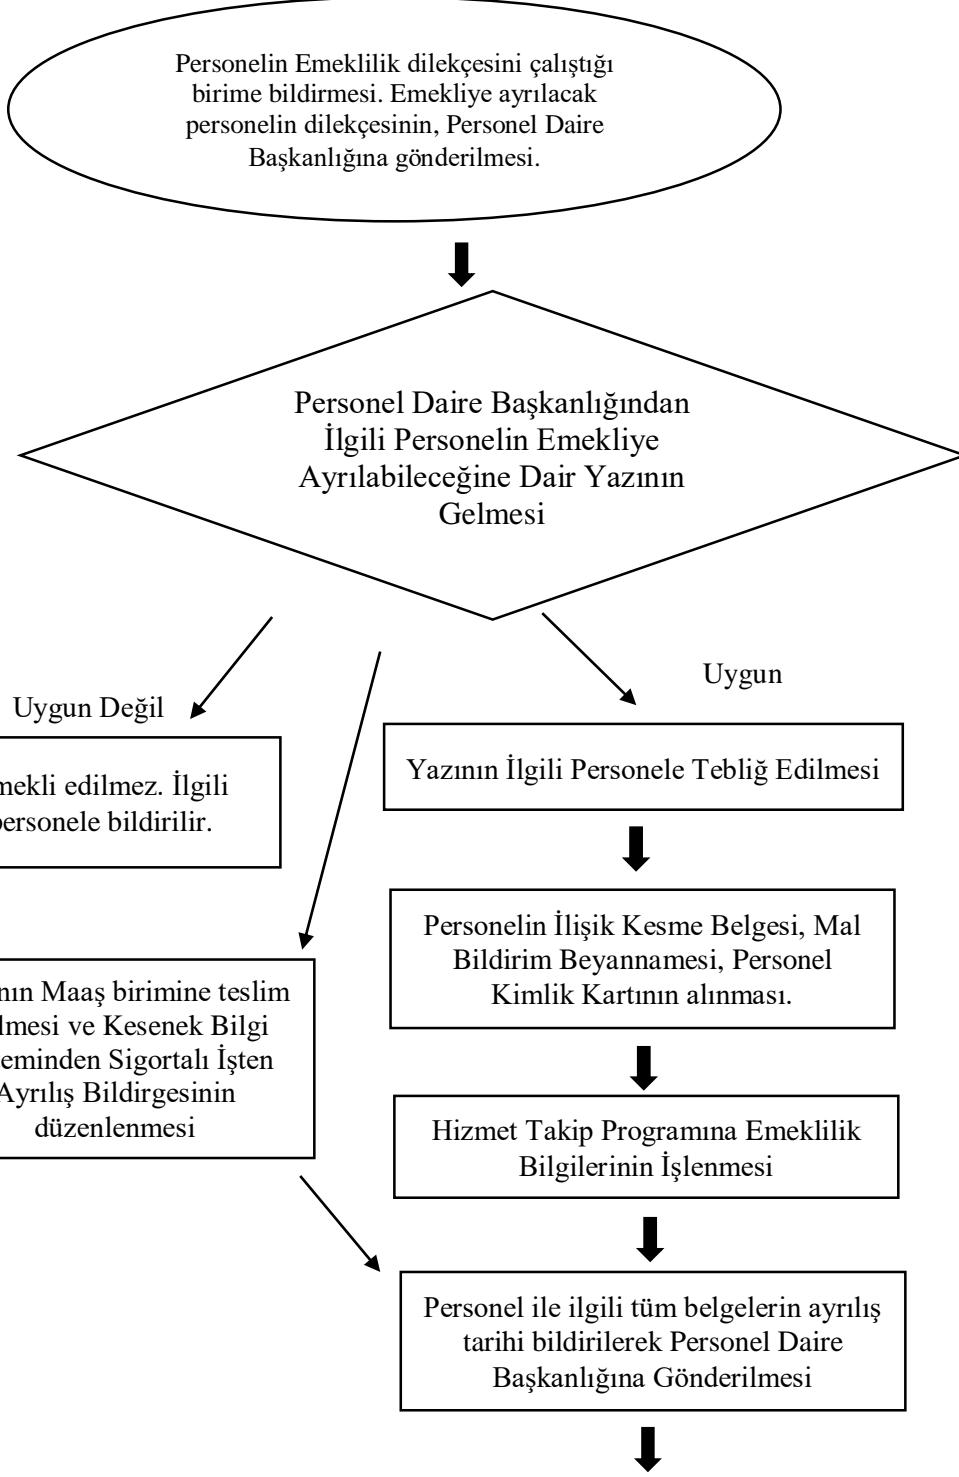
Personelin Emeklilik dilekçesini çalıştığı birime bildirmesi. Emekliye ayrılacak personelin dilekçesinin, Personel Daire Başkanlığına gönderilmesi.

Personel Daire Başkanlığından İlgili Personelin Emekliye Ayrılabileceğine Dair Yazının Gelmesi

Uygun Değil

mekli edilmez. İlgili personele bildirilir.

ının Maaş birimine teslim dilmesi ve Kesenek Bilgi eminden Sigortalı İşten Ayrılış Bildirgesinin düzenlenmesi

Uygun

Yazının İlgili Personele Tebliğ Edilmesi

Personelin İlişik Kesme Belgesi, Mal Bildirim Beyannamesi, Personel Kimlik Kartının alınması.

Hizmet Takip Programına Emeklilik Bilgilerinin İşlenmesi

Personel ile ilgili tüm belgelerin ayrılış tarihi bildirilerek Personel Daire Başkanlığına Gönderilmesi